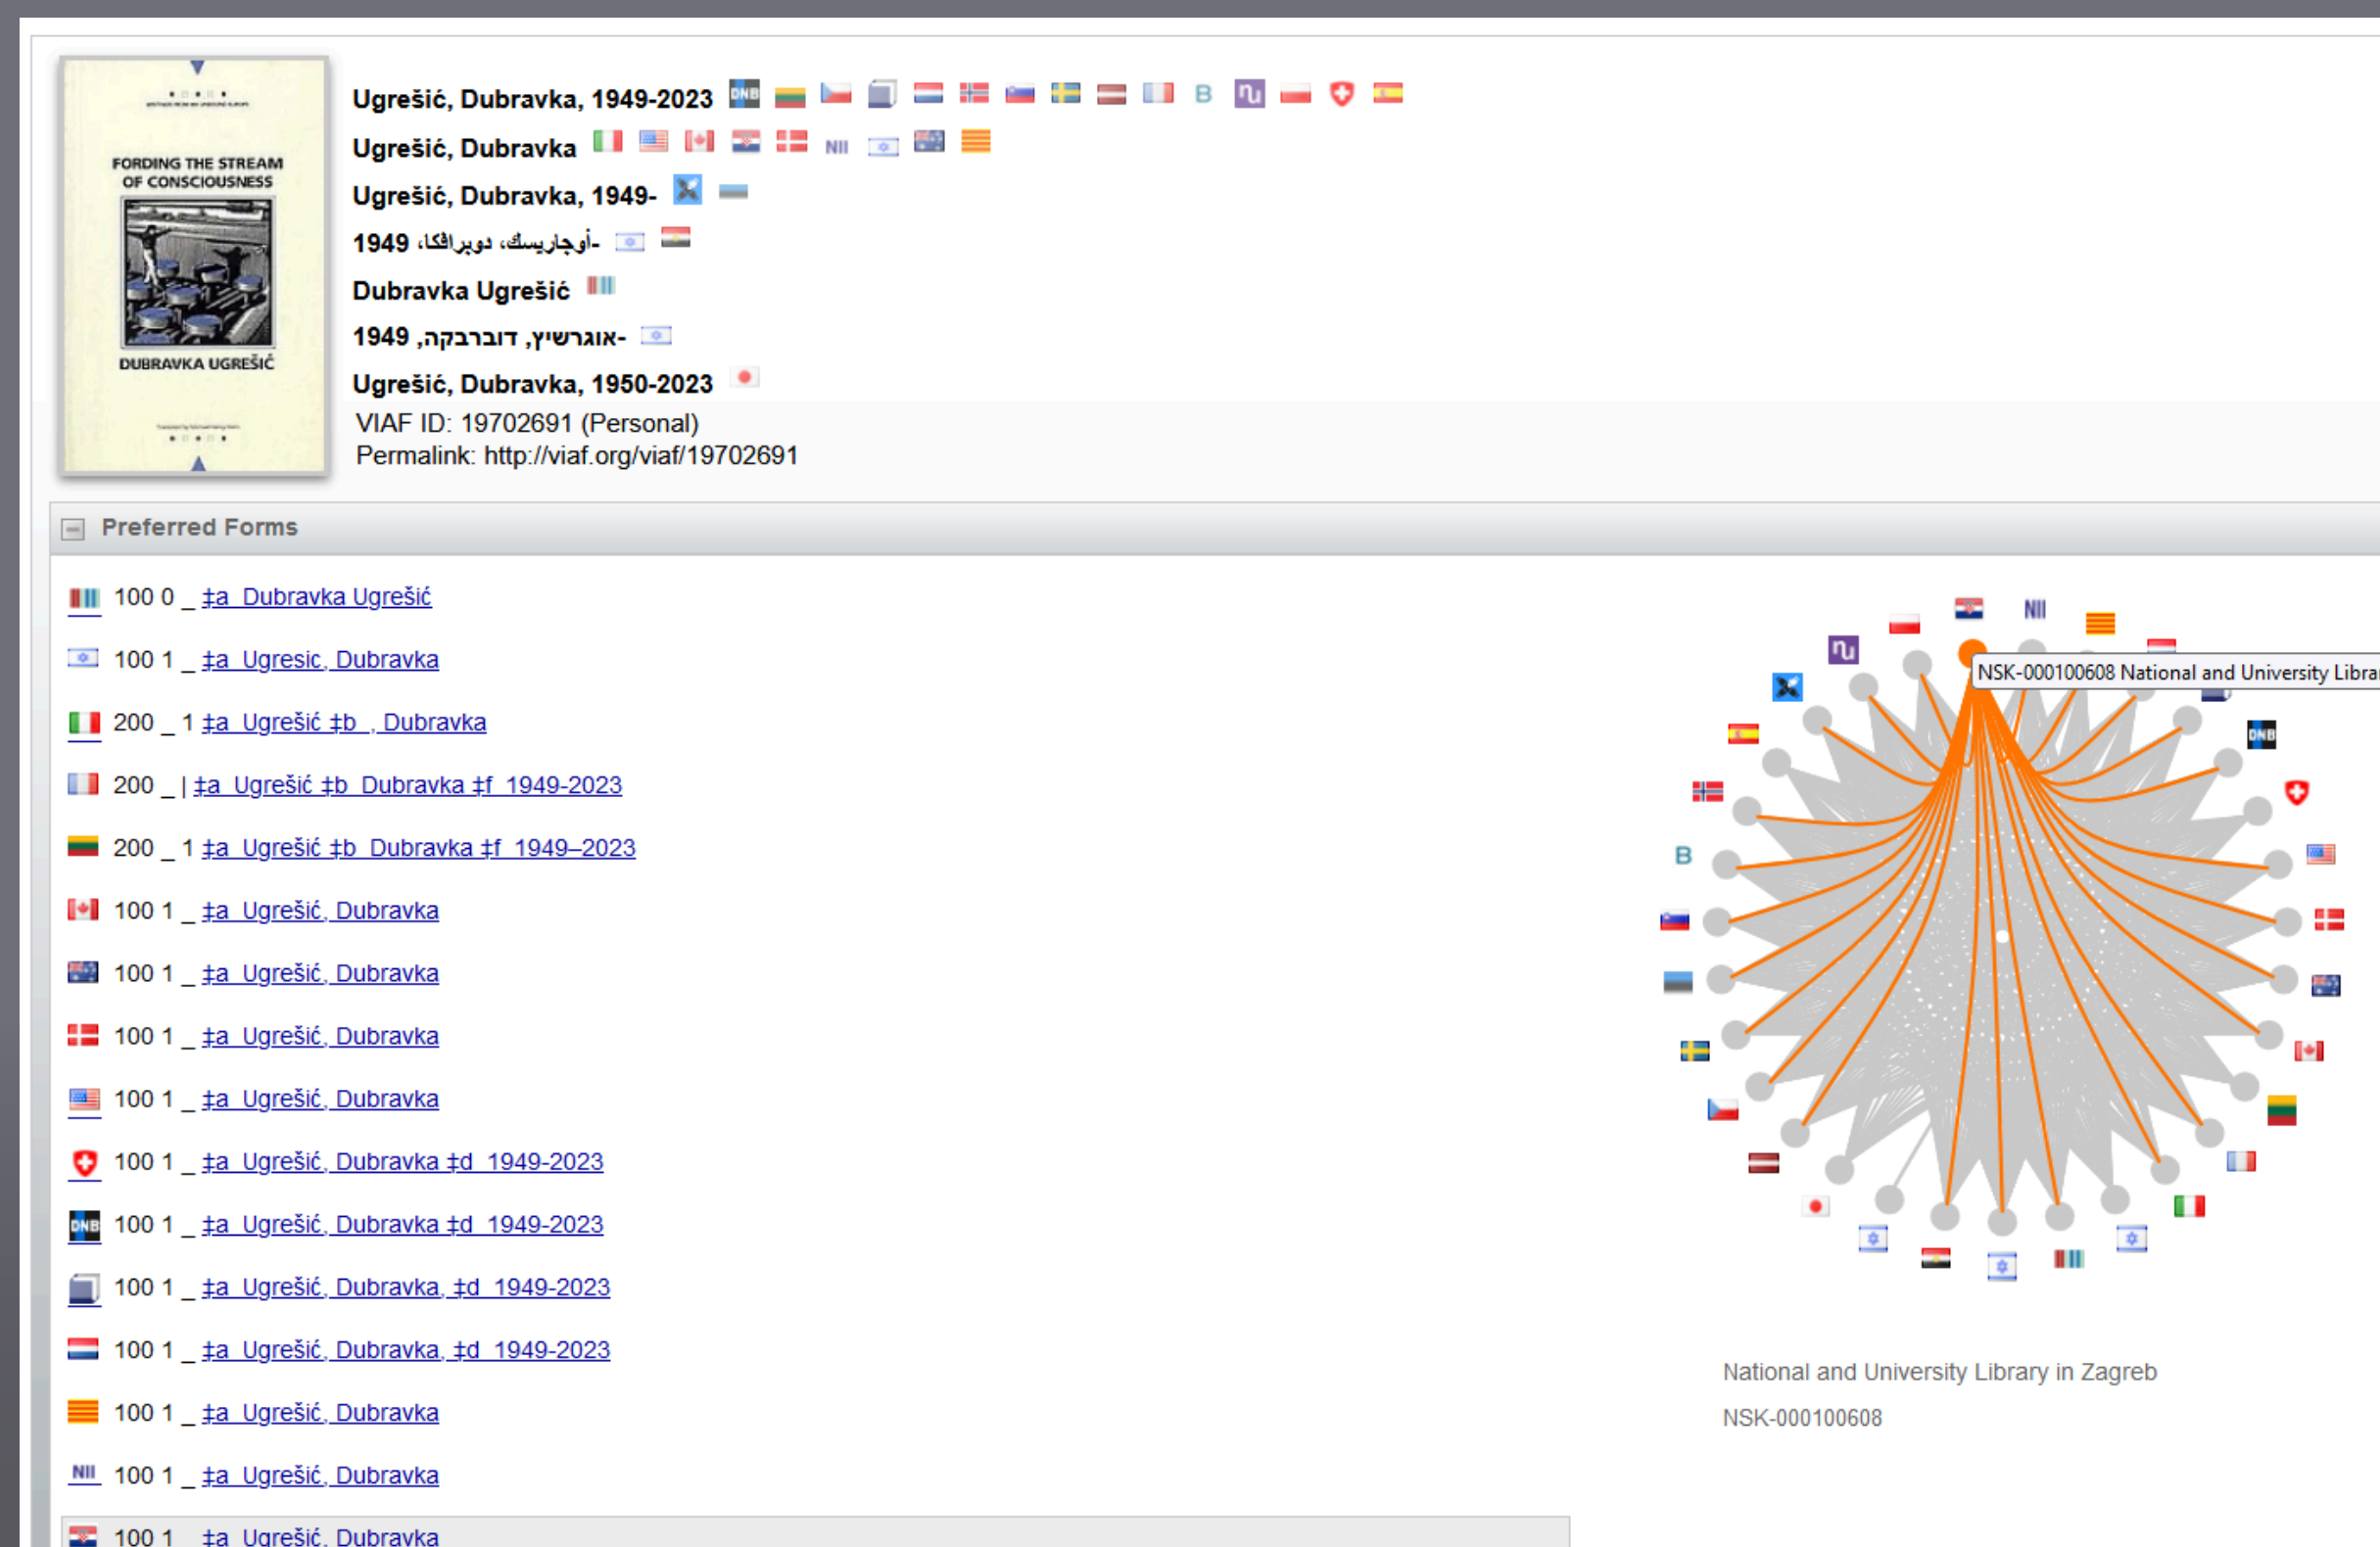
FORDING THE STREAM OF CONSCIOUSNESS

DUBRAVKA UGREŠIĆ

Ugrešić, Dubravka, 1949-2023 DNB B
Ugrešić, Dubravka NII
Ugrešić, Dubravka, 1949-
أوجاريسك، دوبرافكا، -1949
Dubravka Ugrešić
אוגרשיץ, דוברבקה, -1949
Ugrešić, Dubravka, 1950-2023
VIAF ID: 19702691 (Personal)
Permalink: http://viaf.org/viaf/19702691

Preferred Forms

100 0 _ ‡a Dubravka Ugrešić
100 1 _ ‡a Ugresic, Dubravka
200 _ 1 ‡a Ugrešić ‡b , Dubravka
200 _ | ‡a Ugrešić ‡b Dubravka ‡f 1949-2023
200 _ 1 ‡a Ugrešić ‡b Dubravka ‡f 1949–2023
100 1 _ ‡a Ugrešić, Dubravka
100 1 _ ‡a Ugrešić, Dubravka
100 1 _ ‡a Ugrešić, Dubravka
100 1 _ ‡a Ugrešić, Dubravka
100 1 _ ‡a Ugrešić, Dubravka ‡d 1949-2023
DNB 100 1 _ ‡a Ugrešić, Dubravka ‡d 1949-2023
100 1 _ ‡a Ugrešić, Dubravka, ‡d 1949-2023
100 1 _ ‡a Ugrešić, Dubravka, ‡d 1949-2023
100 1 _ ‡a Ugrešić, Dubravka
NII 100 1 _ ‡a Ugrešić, Dubravka
100 1 _ ‡a Ugrešić, Dubravka

NII DNB B
NSK-000100608 National and University Libra

National and University Library in Zagreb
NSK-000100608